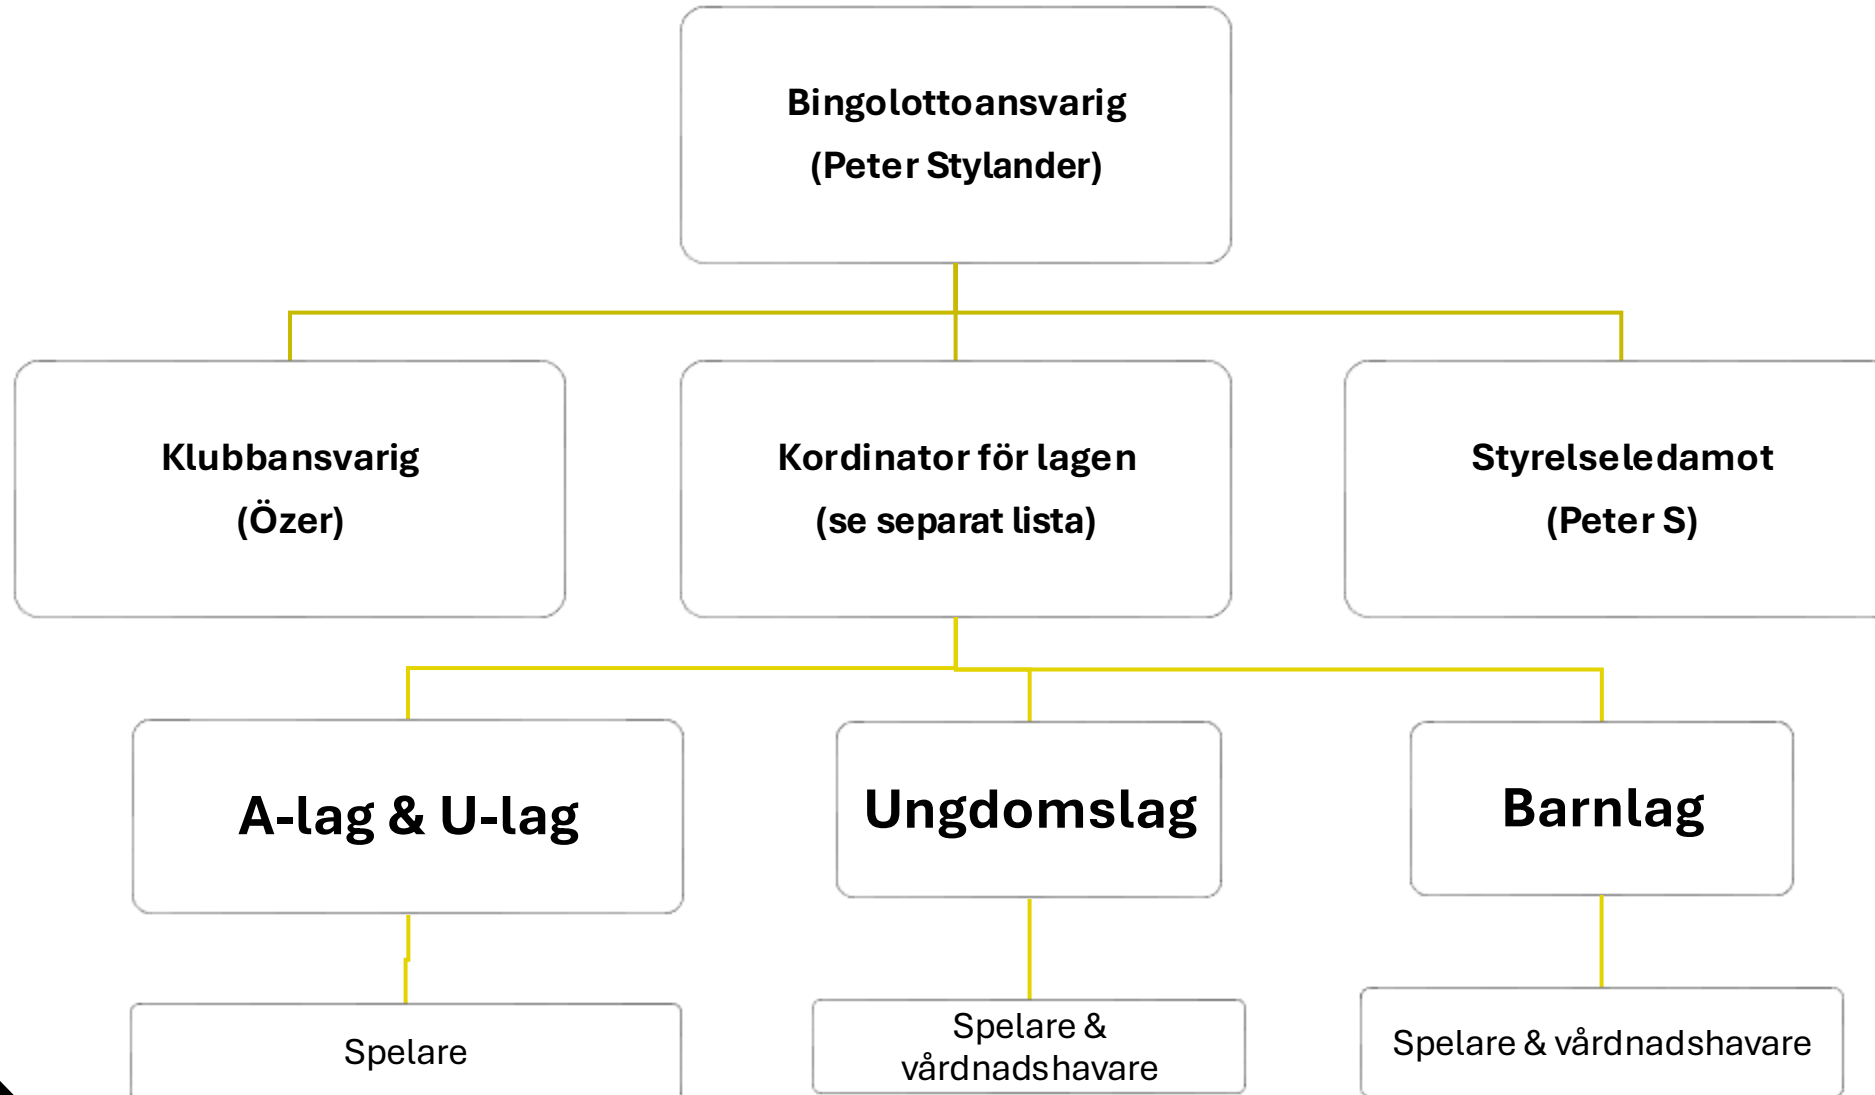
Bingolottoansvarig
(Peter Stylander)

Klubbansvarig
(Özer)

Kordinator för lagen
(se separat lista)

Styrelseledamot
(Peter S)

A-lag & U-lag

Ungdomslag

Barnlag

Spelare

Spelare & vårdnadshavare

Spelare & vårdnadshavare